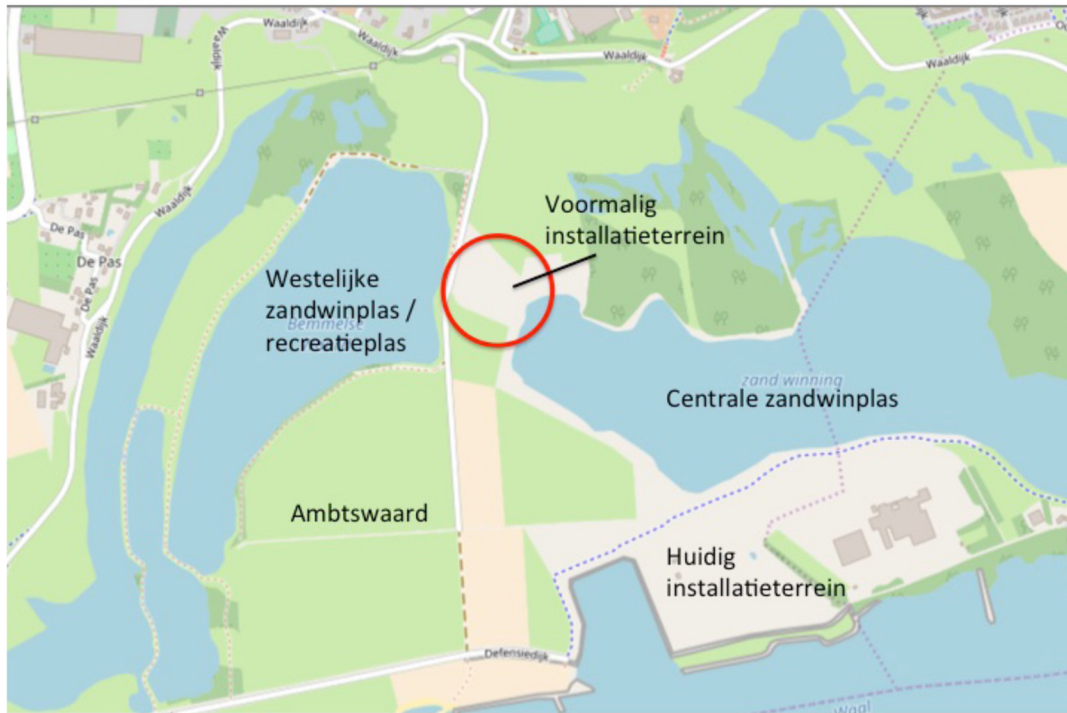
Waaldijk
Waaldijk
Waaldijk
Waaldijk
De Pas
De Pas
De Pas
Waaldijk
Voormalig installatieterrein
Westelijke zandwinplas / recreatieplas
Bemmelse
zand winning
Centrale zandwinplas
Ambtswaard
Huidig installatieterrein
Defensiedijk
Waal